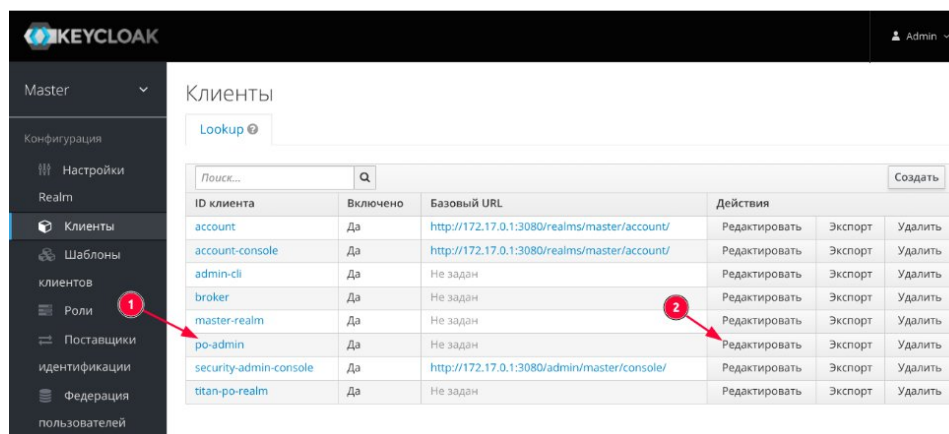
KEYCLOAK

Admin

Master

Конфигурация

Настройки Realm

Клиенты

Шаблоны клиентов

Роли

Поставщики идентификации

Федерация пользователей

Клиенты

Lookup

Поиск...

Создать

| ID клиента | Включено | Базовый URL | Действия | | |
|---|---|---|---|---|---|
| account | Да | http://172.17.0.1:3080/realms/master/account/ | Редактировать | Экспорт | Удалить |
| account-console | Да | http://172.17.0.1:3080/realms/master/account/ | Редактировать | Экспорт | Удалить |
| admin-cli | Да | Не задан | Редактировать | Экспорт | Удалить |
| broker | Да | Не задан | Редактировать | Экспорт | Удалить |
| master-realm | Да | Не задан | Редактировать | Экспорт | Удалить |
| po-admin | Да | Не задан | Редактировать | Экспорт | Удалить |
| security-admin-console | Да | http://172.17.0.1:3080/admin/master/console/ | Редактировать | Экспорт | Удалить |
| titan-po-realm | Да | Не задан | Редактировать | Экспорт | Удалить |

1

2